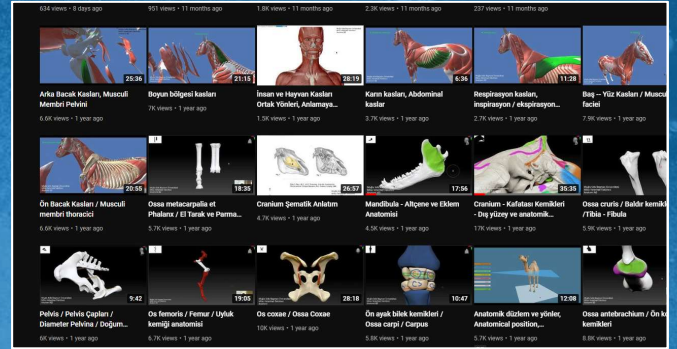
634 views • 8 days ago
951 views • 11 months ago
1.8K views • 11 months ago
2.3K views • 11 months ago
237 views • 11 months ago

25:36
Arka Bacak Kasları, Musculi Membri Pelvini
6.6K views • 1 year ago

21:15
Boyun bölgesi kasları
7K views • 1 year ago

28:19
İnsan ve Hayvan Kasları Ortak Yönleri, Anlamaya...
1.5K views • 1 year ago

6:36
Karın kasları, Abdominal kaslar
3.7K views • 1 year ago

11:28
Respirasyon kasları, inspirasyon / ekspirasyon...
2.7K views • 1 year ago

Baş – Yüz Kasları / Muscu faciei
7.9K views • 1 year ago

20:55
Ön Bacak Kasları / Musculi membri thoracici
6.6K views • 1 year ago

18:35
Ossa metacarpalia et Phalanx / El Tarak ve Parma...
5.7K views • 1 year ago

26:57
Cranium Şematik Anlatım
4.7K views • 1 year ago

17:56
Mandibula - Altçene ve Eklem Anatomisi
4.5K views • 1 year ago

35:35
Cranium - Kafatası Kemikleri - Dış yüzey ve anatomik...
17K views • 1 year ago

Ossa cruris / Baldır kemikl /Tibia - Fibula
5.9K views • 1 year ago

9:42
Pelvis / Pelvis Çapları / Diameter Pelvina / Doğum...
6K views • 1 year ago

19:05
Os femoris / Femur / Uyluk kemiği anatomisi
6.7K views • 1 year ago

28:18
Os coxae / Ossa Coxae
10K views • 1 year ago

10:47
Ön ayak bilek kemikleri / Ossa carpi / Carpus
5.8K views • 1 year ago

12:08
Anatomik düzlem ve yönler, Anatomical position,...
5.7K views • 1 year ago

Ossa antebrachium / Ön k kemikleri
8.8K views • 1 year ago